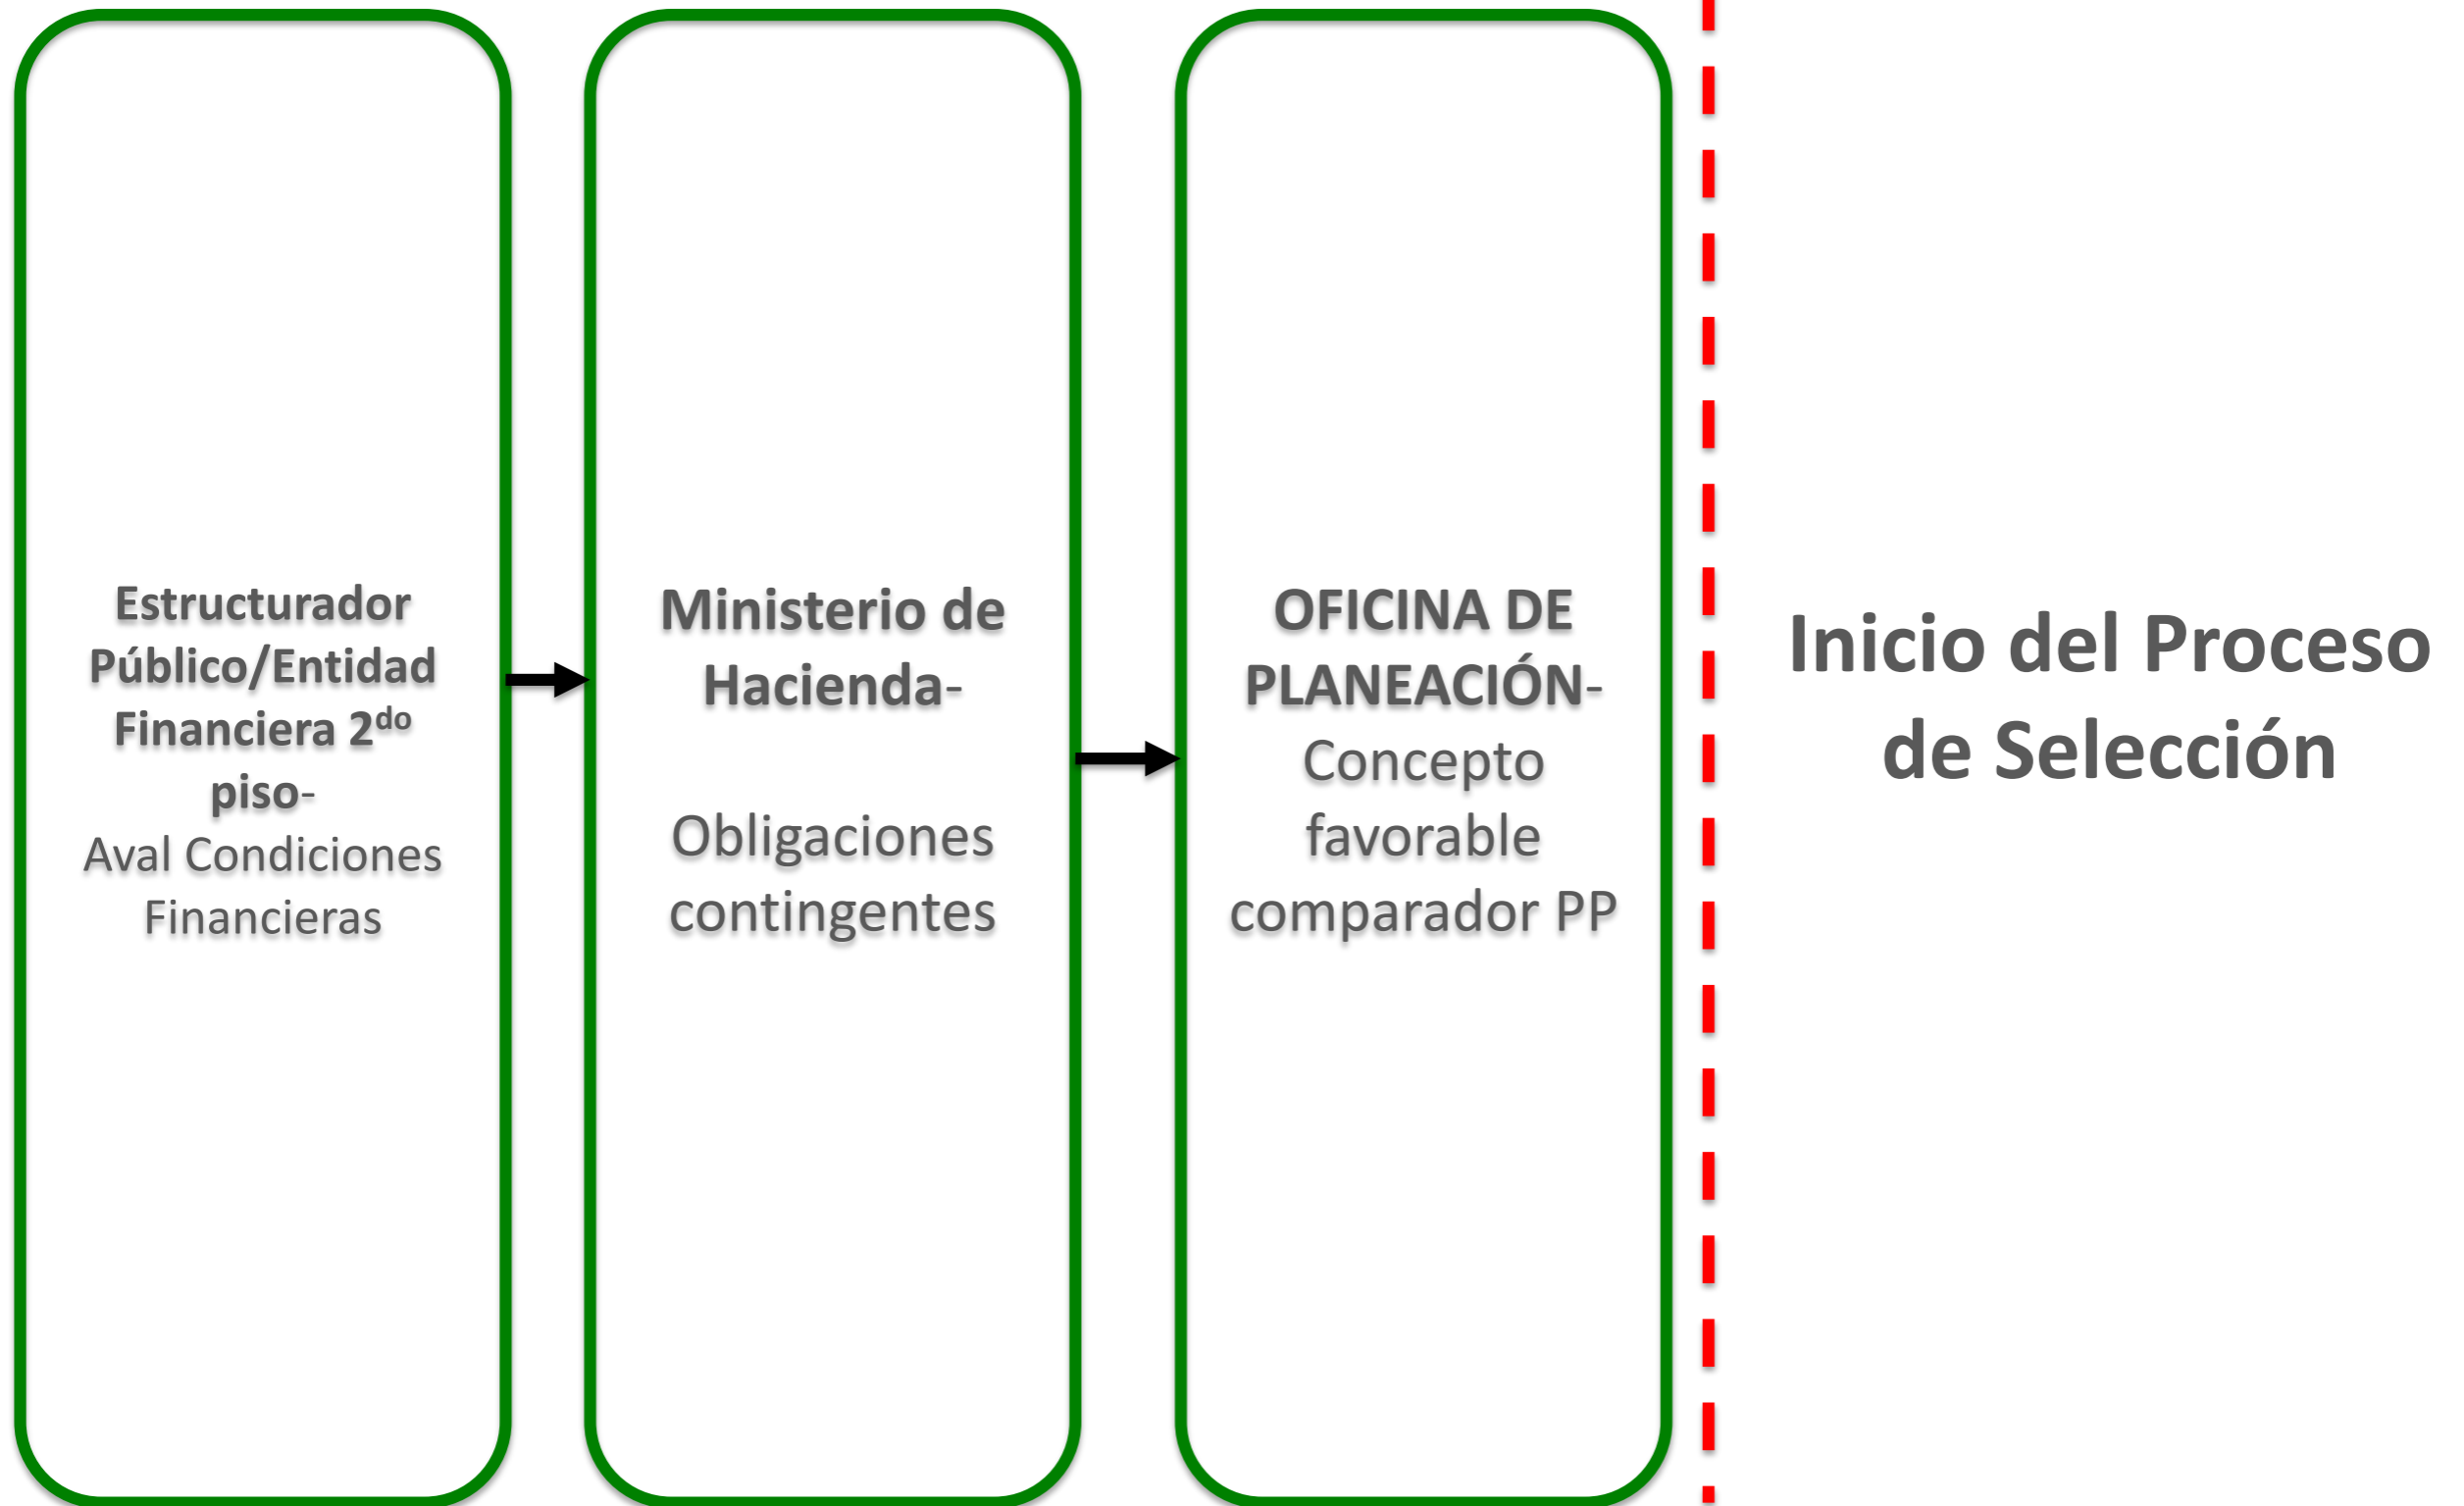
Estructurador Público/Entidad Financiera 2$^{do}$ piso-
Aval Condiciones Financieras

Ministerio de Hacienda-

Obligaciones contingentes

OFICINA DE PLANEACIÓN-
Concepto favorable comparador PP

Inicio del Proceso de Selección